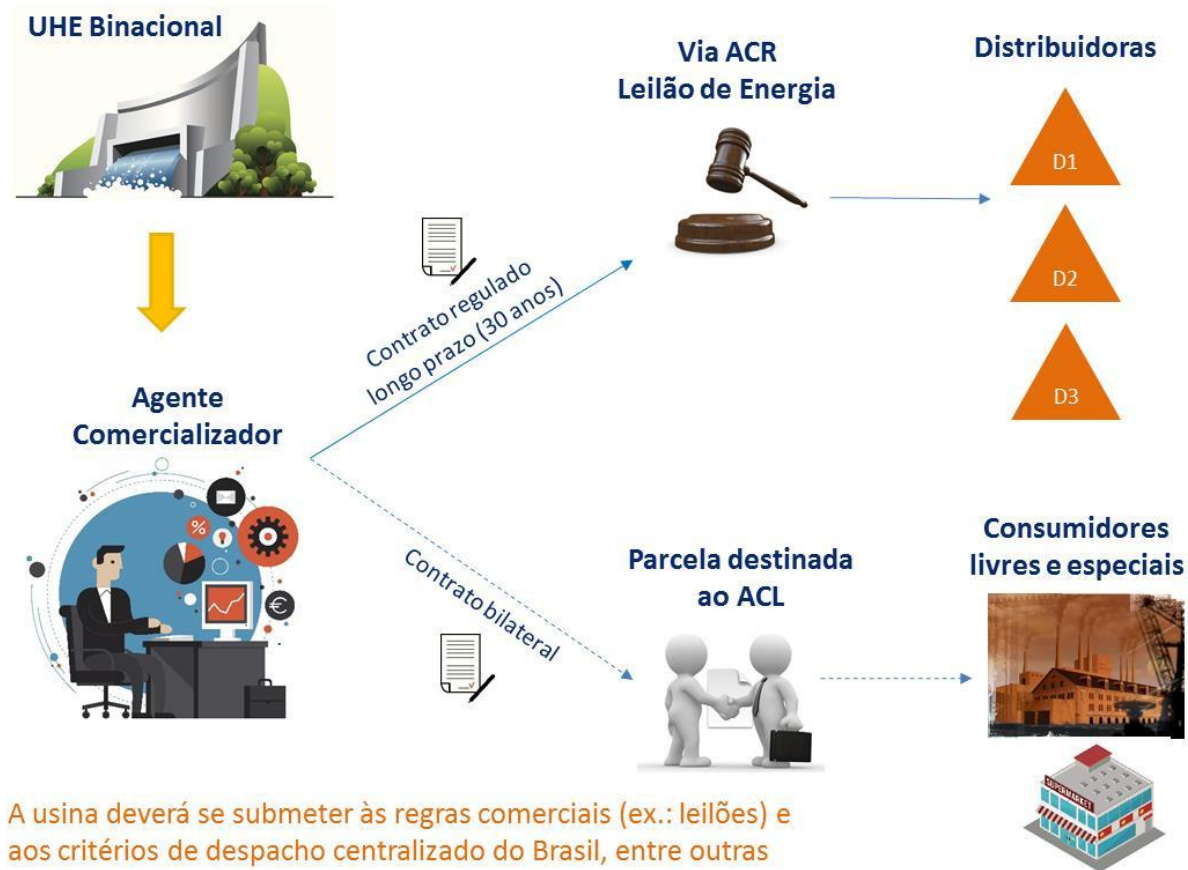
UHE Binacional

Via ACR
Leilão de Energia

Distribuidoras

D1

D2

D3

Contrato regulado
longo prazo (30 anos)

Agente
Comercializador

Contrato bilateral

Parcela destinada
ao ACL

Consumidores
livres e especiais

SUPERMARKET

A usina deverá se submeter às regras comerciais (ex.: leilões) e aos critérios de despacho centralizado do Brasil, entre outras